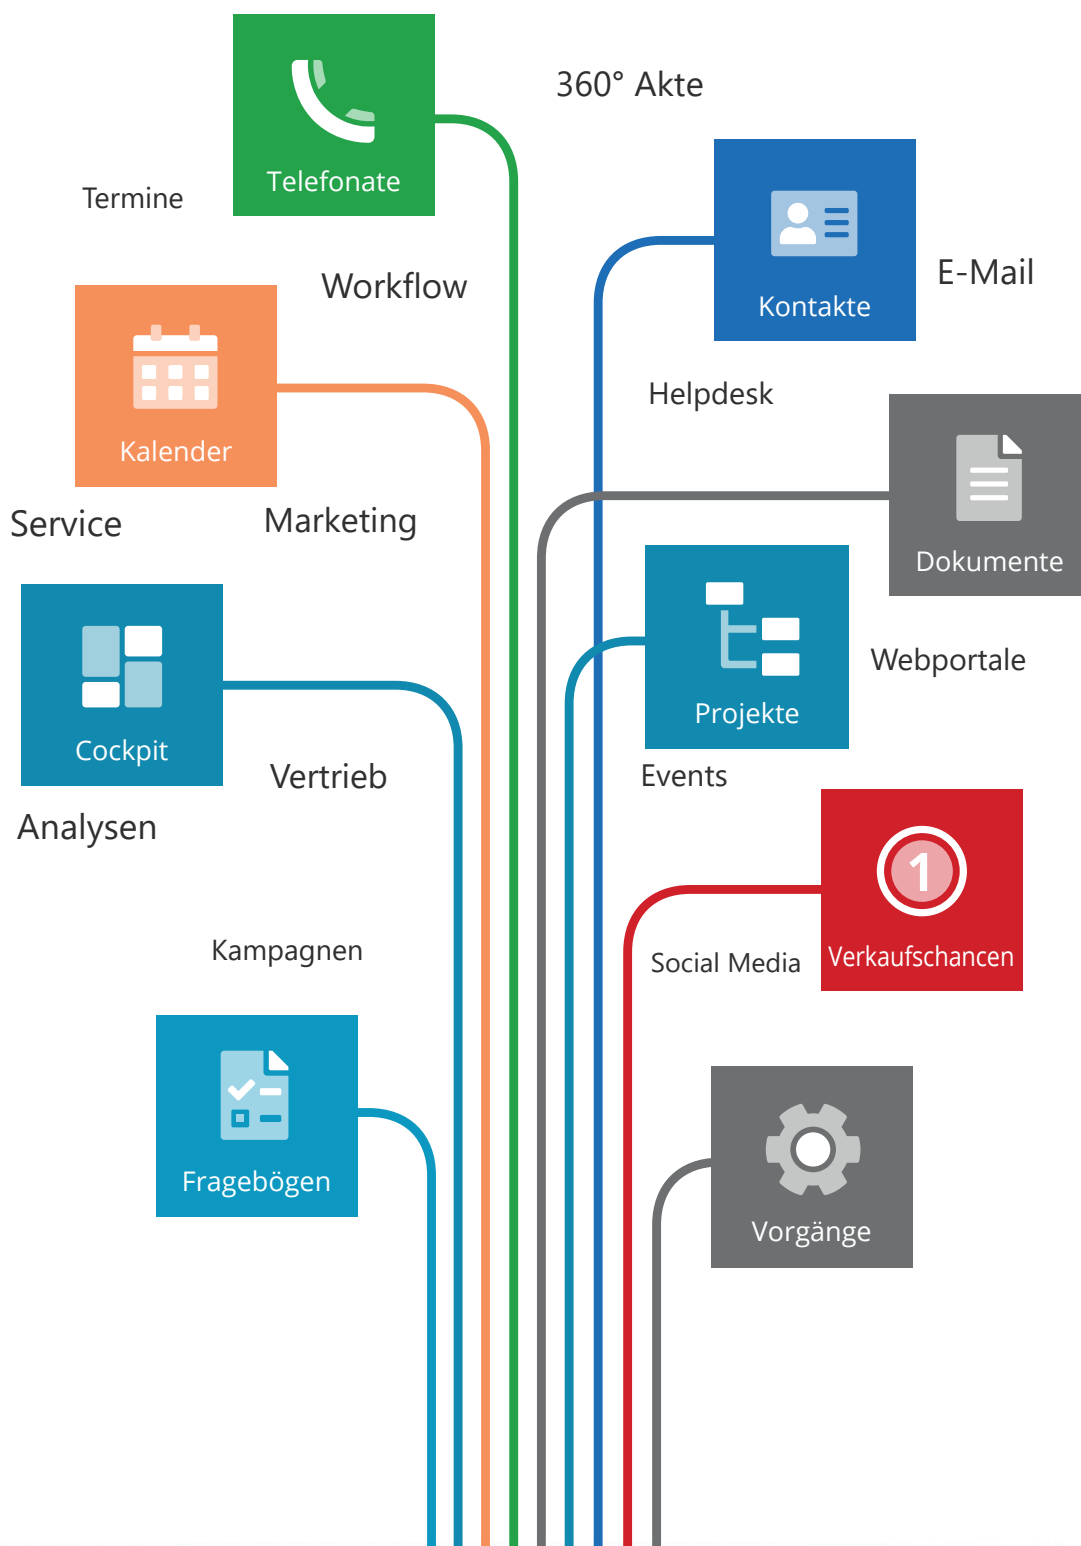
Telefonate

360° Akte

Termine

Kontakte

E-Mail

Workflow

Kalender

Helpdesk

Dokumente

Service

Marketing

Cockpit

Projekte

Webportale

Vertrieb

Events

Analysen

1

Kampagnen

Social Media

Verkaufschancen

Fragebögen

Vorgänge